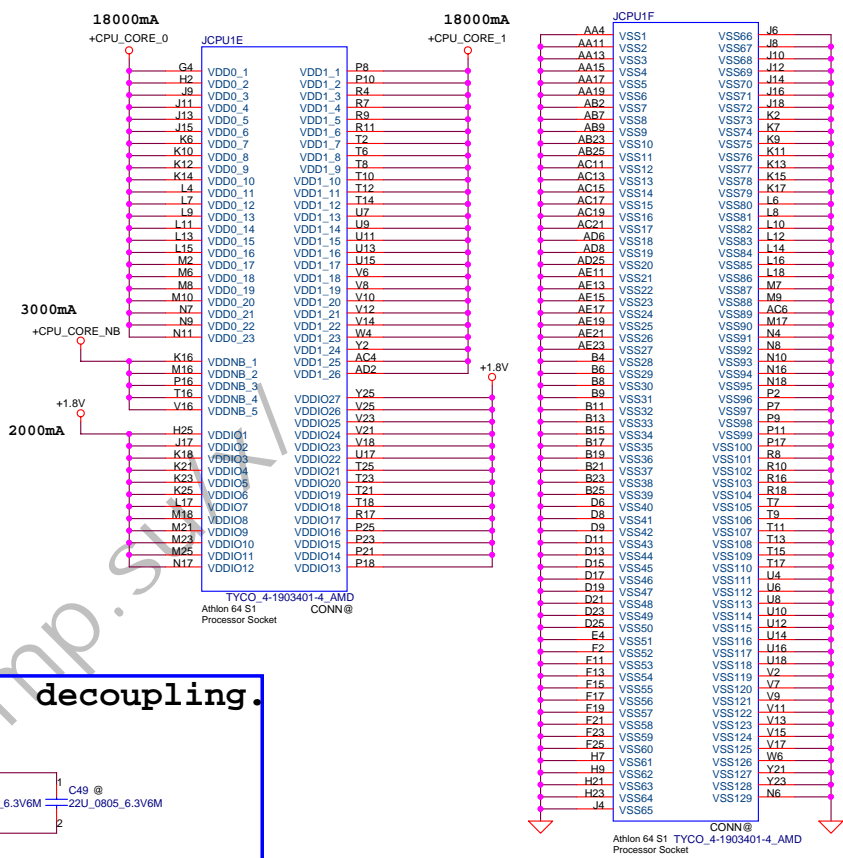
18000mA
+CPU_CORE_0
JCPU1E
18000mA
+CPU_CORE_1

G4 VDD0_1
H2 VDD0_2
J9 VDD0_3
J11 VDD0_4
J13 VDD0_5
J15 VDD0_6
K6 VDD0_7
K10 VDD0_8
K12 VDD0_9
K14 VDD0_10
L4 VDD0_11
L7 VDD0_12
L9 VDD0_13
L11 VDD0_14
L13 VDD0_15
L15 VDD0_16
M2 VDD0_17
M6 VDD0_18
M8 VDD0_19
M10 VDD0_20
N7 VDD0_21
N9 VDD0_22
N11 VDD0_23

VDD1_1 P8
VDD1_2 P10
VDD1_3 R4
VDD1_4 R7
VDD1_5 R9
VDD1_6 R11
VDD1_7 T2
VDD1_8 T6
VDD1_9 T8
VDD1_10 T10
VDD1_11 T12
VDD1_12 T14
VDD1_13 U7
VDD1_14 U9
VDD1_15 U11
VDD1_16 U13
VDD1_17 U15
VDD1_18 V6
VDD1_19 V8
VDD1_20 V10
VDD1_21 V12
VDD1_22 V14
VDD1_23 W4
VDD1_24 Y2
VDD1_25 AC4
VDD1_26 AD2

3000mA
+CPU_CORE_NB
K16 VDDNB_1
M16 VDDNB_2
P16 VDDNB_3
T16 VDDNB_4
V16 VDDNB_5

+1.8V
+1.8V
2000mA
H25 VDDIO1
J17 VDDIO2
K18 VDDIO3
K21 VDDIO4
K23 VDDIO5
K25 VDDIO6
L17 VDDIO7
M18 VDDIO8
M21 VDDIO9
M23 VDDIO10
M25 VDDIO11
N17 VDDIO12

VDDIO27 Y25
VDDIO26 V25
VDDIO25 V23
VDDIO24 V21
VDDIO23 V18
VDDIO22 U17
VDDIO21 T25
VDDIO20 T23
VDDIO19 T21
VDDIO18 T18
VDDIO17 R17
VDDIO16 P25
VDDIO15 P23
VDDIO14 P21
VDDIO13 P18

TYCO_4-1903401-4_AMD
Athlon 64 S1
Processor Socket
CONN@

JCPU1F
AA4 VSS1
AA11 VSS2
AA13 VSS3
AA15 VSS4
AA17 VSS5
AA19 VSS6
AB2 VSS7
AB7 VSS8
AB9 VSS9
AB23 VSS10
AB25 VSS11
AC11 VSS12
AC13 VSS13
AC15 VSS14
AC17 VSS15
AC19 VSS16
AC21 VSS17
AD6 VSS18
AD8 VSS19
AD25 VSS20
AE11 VSS21
AF13 VSS22
AF15 VSS23
AF17 VSS24
AF19 VSS25
AE21 VSS26
AE23 VSS27
B4 VSS28
B6 VSS29
B8 VSS30
B9 VSS31
B11 VSS32
B13 VSS33
B15 VSS34
B17 VSS35
B19 VSS36
B21 VSS37
B23 VSS38
B25 VSS39
D6 VSS40
D8 VSS41
D9 VSS42
D11 VSS43
D13 VSS44
D15 VSS45
D17 VSS46
D19 VSS47
D21 VSS48
D23 VSS49
D25 VSS50
E4 VSS51
F2 VSS52
F11 VSS53
F13 VSS54
F15 VSS55
F17 VSS56
F19 VSS57
F21 VSS58
F23 VSS59
F25 VSS60
H7 VSS61
H9 VSS62
H21 VSS63
H23 VSS64
J4 VSS65

VSS66 J6
VSS67 J8
VSS68 J10
VSS69 J12
VSS70 J14
VSS71 J16
VSS72 J18
VSS73 K2
VSS74 K7
VSS75 K9
VSS76 K11
VSS77 K13
VSS78 K15
VSS79 K17
VSS80 L6
VSS81 L8
VSS82 L10
VSS83 L12
VSS84 L14
VSS85 L16
VSS86 L18
VSS87 M7
VSS88 M9
VSS89 AC6
VSS90 M17
VSS91 N4
VSS92 N8
VSS93 N10
VSS94 N16
VSS95 N18
VSS96 P2
VSS97 P7
VSS98 P9
VSS99 P11
VSS100 P17
VSS101 R8
VSS102 R10
VSS103 R16
VSS104 R18
VSS105 T7
VSS106 T9
VSS107 T11
VSS108 T13
VSS109 T15
VSS110 T17
VSS111 U4
VSS112 U6
VSS113 U8
VSS114 U10
VSS115 U12
VSS116 U14
VSS117 U16
VSS118 U18
VSS119 V2
VSS120 V7
VSS121 V9
VSS122 V11
VSS123 V13
VSS124 V15
VSS125 V17
VSS126 W6
VSS127 Y21
VSS128 Y23
VSS129 N6

CONN@
Athlon 64 S1 TYCO_4-1903401-4_AMD
Processor Socket

decoupling.

1 C49 @
_6.3V6M 22U_0805_6.3V6M
2